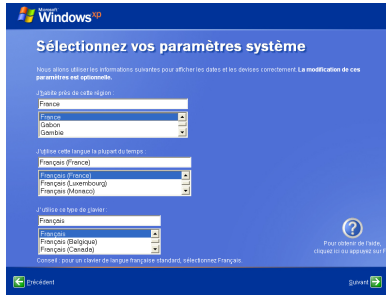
Microsoft Windows xp

Sélectionnez vos paramètres système

Nous allons utiliser les informations suivantes pour afficher les dates et les devises correctement. La modification de ces paramètres est optionnelle.

J'habite près de cette région :

France

France
Gabon
Gambie

J'utilise cette langue la plupart du temps :

Français (France)

Français (France)
Français (Luxembourg)
Français (Monaco)

J'utilise ce type de clavier :

Français

Français
Français (Belgique)
Français (Canada)

Conseil : pour un clavier de langue française standard, sélectionnez Français.

Pour obtenir de l'aide, cliquez ici ou appuyez sur F1

Précédent

Suivant